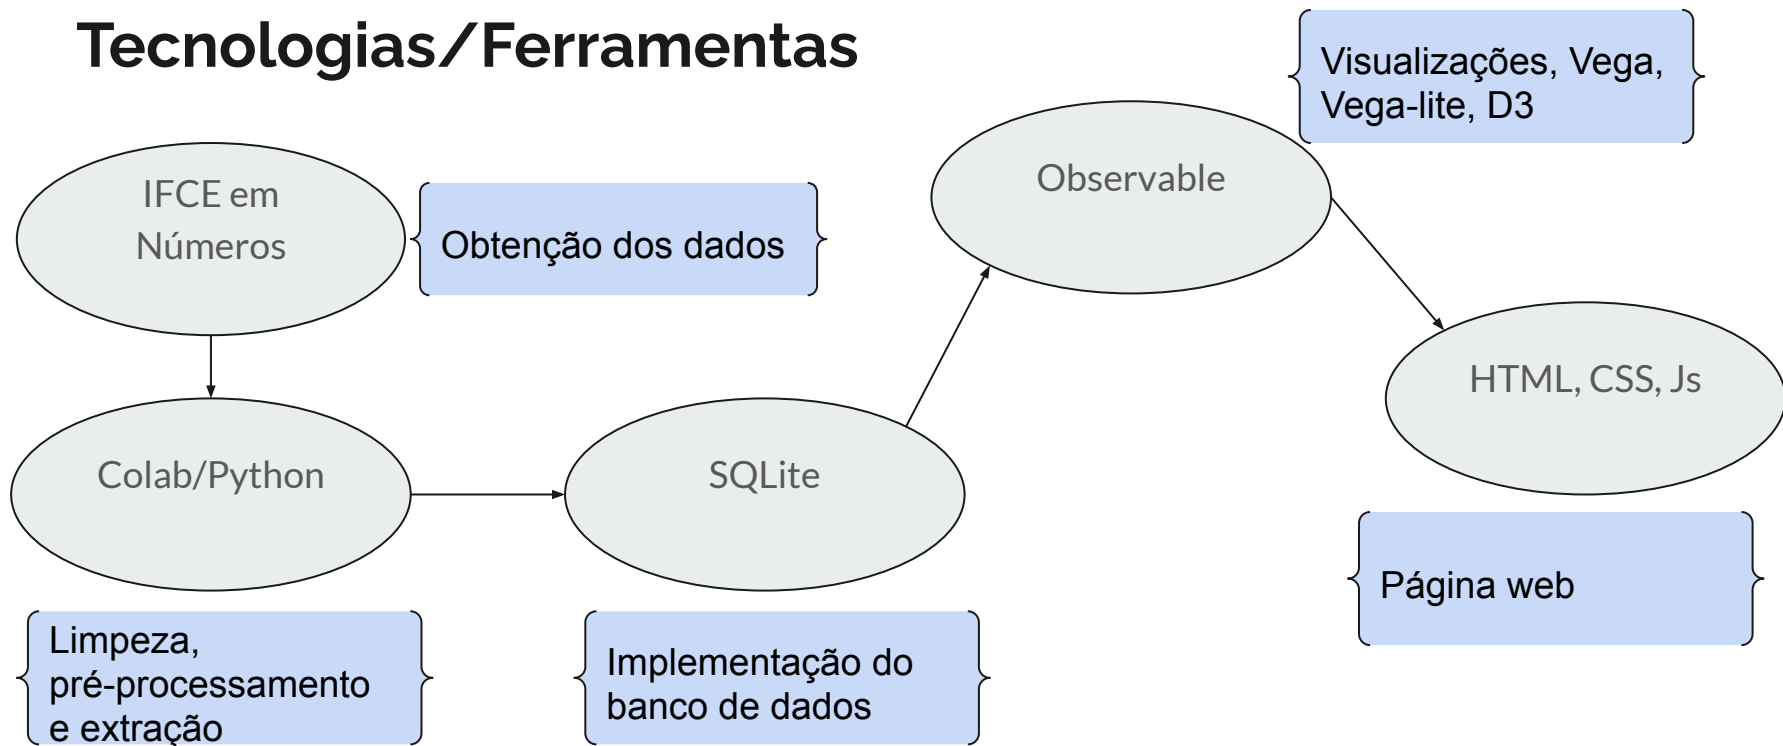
Tecnologias/Ferramentas

Visualizações, Vega, Vega-lite, D3

IFCE em Números

Obtenção dos dados

Observable

HTML, CSS, Js

Colab/Python

SQLite

Página web

Limpeza, pré-processamento e extração

Implementação do banco de dados